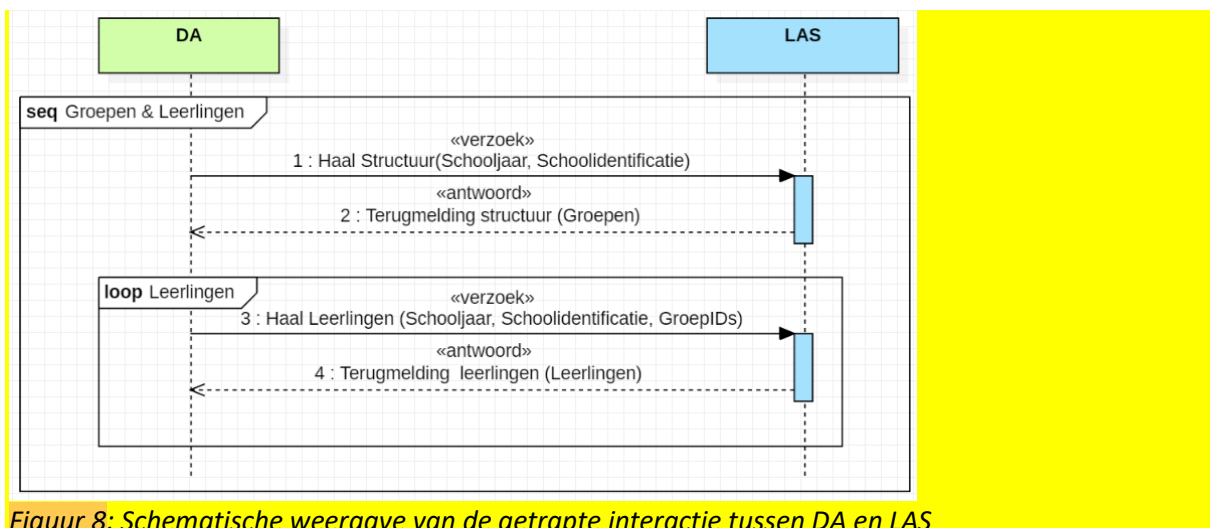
DA

LAS

seq Groepen & Leerlingen

«verzoek»
1 : Haal Structuur(Schooljaar, Schoolidentificatie)

«antwoord»
2 : Terugmelding structuur (Groepen)

loop Leerlingen

«verzoek»
3 : Haal Leerlingen (Schooljaar, Schoolidentificatie, GroepIDs)

«antwoord»
4 : Terugmelding leerlingen (Leerlingen)

Figuur 8: Schematische weergave van de getrapte interactie tussen DA en LAS